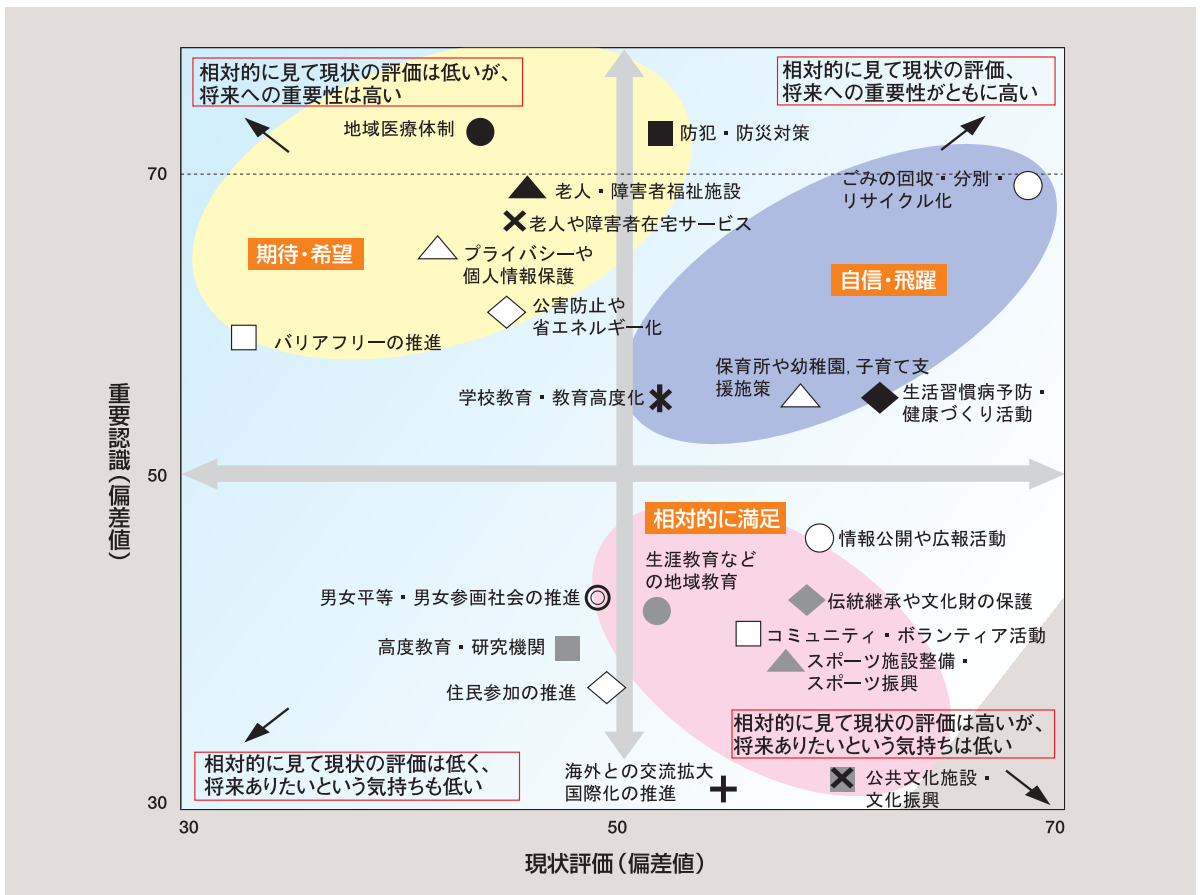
相対的に見て現状の評価は低いが、将来への重要性は高い

相対的に見て現状の評価、将来への重要性がともに高い

地域医療体制

防犯・防災対策

70

老人・障害者福祉施設

ごみの回収・分別・リサイクル化

老人や障害者在宅サービス

期待・希望

プライバシーや個人情報保護

自信・飛躍

公害防止や省エネルギー化

バリアフリーの推進

保育所や幼稚園, 子育て支援施策

学校教育・教育高度化

生活習慣病予防・健康づくり活動

重要認識（偏差値）

50

相対的に満足

情報公開や広報活動

生涯教育などの地域教育

男女平等・男女参画社会の推進

伝統継承や文化財の保護

高度教育・研究機関

コミュニティ・ボランティア活動

スポーツ施設整備・スポーツ振興

住民参加の推進

相対的に見て現状の評価は高いが、将来ありたいという気持ちは低い

相対的に見て現状の評価は低く、将来ありたいという気持ちも低い

海外との交流拡大国際化の推進

公共文化施設・文化振興

30

30

50

70

現状評価（偏差値）